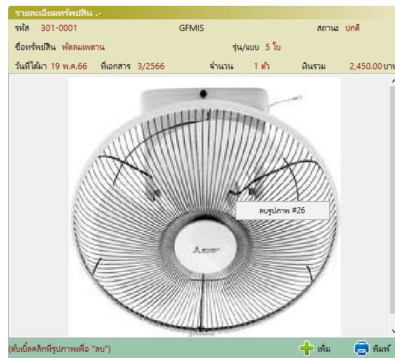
รายละเอียดทรัพย์สิน .-

รหัส 301-0001 GFMIS สถานะ ปกติ

ชื่อทรัพย์สิน พัดลมเพดาน รุ่น/แบบ 5 ใบ

วันที่ได้มา 19 พ.ค.66 ที่เอกสาร 3/2566 จำนวน 1 ตัว ทินรวม 2,450.00 บาท

ลบรูปภาพ #26

(ดับเบิ้ลคลิกที่รูปภาพเพื่อ "ลบ")

เพิ่ม

พิมพ์